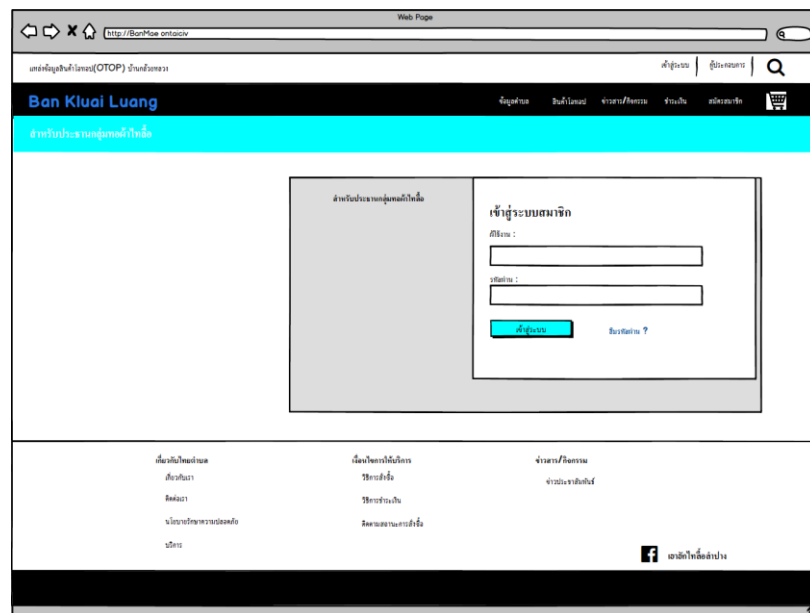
Web Page

http://BanMae ontaiciv

แหล่งข้อมูลสินค้าโอทอป(OTOP) บ้านกล้วยหลวง

เข้าสู่ระบบ | ผู้ประกอบการ

Ban Kluai Luang

ข้อมูลตำบล สินค้าโอทอป ข่าวสาร/กิจกรรม ชำระเงิน สมัครสมาชิก

สำหรับประธานกลุ่มผลิตไก่ชื่อ

สำหรับประธานกลุ่มผลิตไก่ชื่อ

เข้าสู่ระบบสมาชิก

ชื่อผู้ใช้งาน :

รหัสผ่าน :

เข้าสู่ระบบ

ลืมรหัสผ่าน ?

เกี่ยวกับไทยตำบล

เกี่ยวกับเรา

ติดต่อเรา

นโยบายรักษาความปลอดภัย

บริการ

เงื่อนไขการให้บริการ

วิธีการสั่งซื้อ

วิธีการชำระเงิน

ติดตามสถานะการสั่งซื้อ

ข่าวสาร/กิจกรรม

ข่าวประชาสัมพันธ์

เฟสบุ๊คไก่ชื่อลำปาง